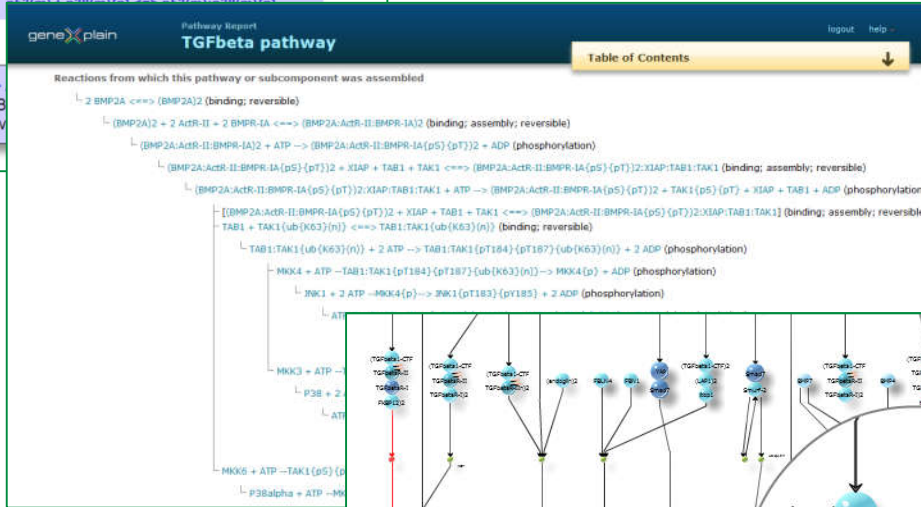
geneXplain

Pathway Report
TGFbeta pathway

logout help

Table of Contents

Reactions from which this pathway or subcomponent was assembled

2 BMP2A <==> (BMP2A)2 (binding; reversible)

(BMP2A)2 + 2 ActR-II + 2 BMPR-IA <==> (BMP2A:ActR-II:BMPR-IA)2 (binding; assembly; reversible)

(BMP2A:ActR-II:BMPR-IA)2 + ATP --> (BMP2A:ActR-II:BMPR-IA{pS}{pT})2 + ADP (phosphorylation)

(BMP2A:ActR-II:BMPR-IA{pS}{pT})2 + XIAP + TAB1 + TAK1 <==> (BMP2A:ActR-II:BMPR-IA{pS}{pT})2:XIAP:TAB1:TAK1 (binding; assembly; reversible)

(BMP2A:ActR-II:BMPR-IA{pS}{pT})2:XIAP:TAB1:TAK1 + ATP --> (BMP2A:ActR-II:BMPR-IA{pS}{pT})2 + TAK1{pS}{pT} + XIAP + TAB1 + ADP (phosphorylation

[(BMP2A:ActR-II:BMPR-IA{pS}{pT})2 + XIAP + TAB1 + TAK1 <==> (BMP2A:ActR-II:BMPR-IA{pS}{pT})2:XIAP:TAB1:TAK1] (binding; assembly; reversible

TAB1 + TAK1{ub{K63}(n)} <==> TAB1:TAK1{ub{K63}(n)} (binding; reversible)

TAB1:TAK1{ub{K63}(n)} + 2 ATP --> TAB1:TAK1{pT184}{pT187}{ub{K63}(n)} + 2 ADP (phosphorylation)

MKK4 + ATP --TAB1:TAK1{pT184}{pT187}{ub{K63}(n)}--> MKK4{p} + ADP (phosphorylation)

JNK1 + 2 ATP --MKK4{p}--> JNK1{pT183}{pY185} + 2 ADP (phosphorylation)

ATI

MKK3 + ATP --T

P38 + 2

ATI

MKK6 + ATP --TAK1{pS}{p

P38alpha + ATP --MK

(TGFbeta1-CTF TGFbetaR-II TGFbetaR-I FKBP12)2

(TGFbeta1-CTF TGFbetaR-II)2

(TGFbeta1-CTF TGFbetaR-II)2

(endoglin)2

FBLN4

FBN1

YAP Smad7

(TGFbeta1-CTF LAP1)2 Ltbp1

Smad7 Smurf2

BMP7

(TGFbeta1-CTF TGFbetaR-II)

BMP4